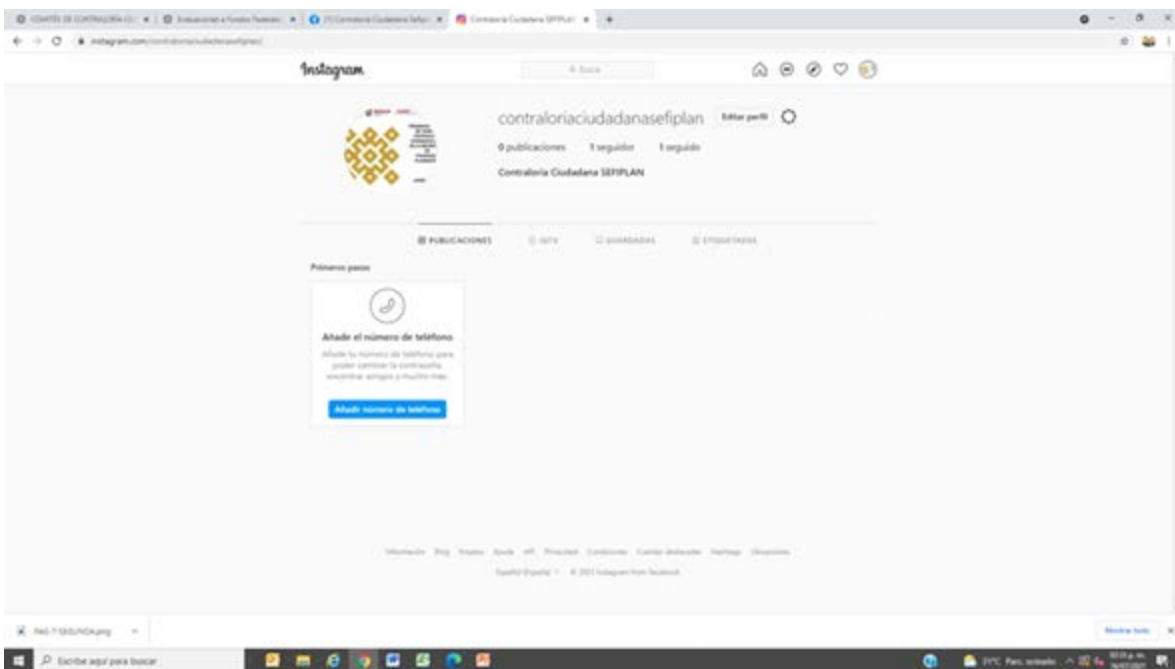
Instagram

Buscar

contraloriaciudadanasefiplan Editar perfil

0 publicaciones 1 seguidor 1 seguido

Contraloría Ciudadana SEFIPLAN

PUBLICACIONES IGTV GUARDADAS ETIQUETADAS

Primeros pasos

Añade el número de teléfono

Añade tu número de teléfono para poder cambiar la contraseña, encontrar amigos y mucho más.

Añadir número de teléfono

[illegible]

Español (España) · © 2021 Instagram from Facebook

Escribe aquí para buscar

Mostrar todo